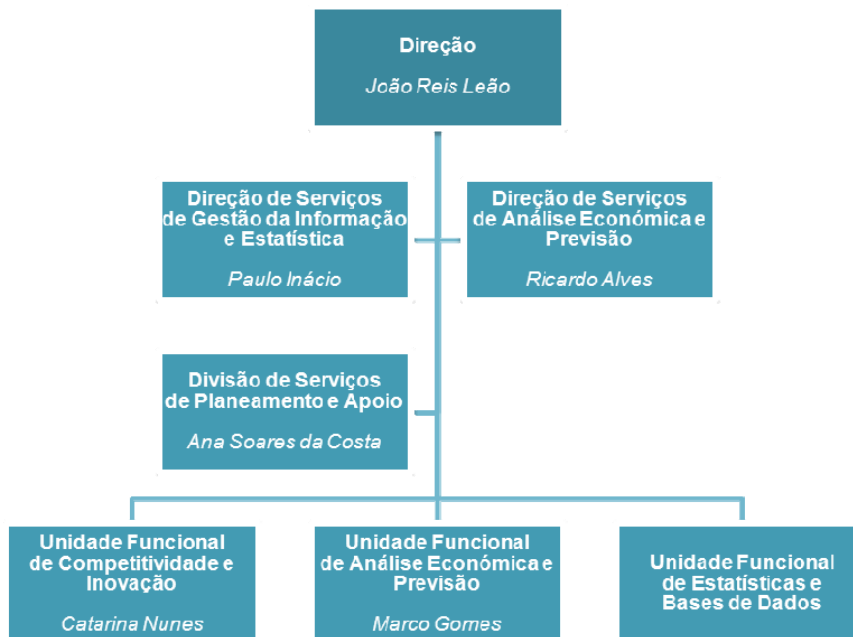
Direção

João Reis Leão

Direção de Serviços de Gestão da Informação e Estatística

Paulo Inácio

Direção de Serviços de Análise Económica e Previsão

Ricardo Alves

Divisão de Serviços de Planeamento e Apoio

Ana Soares da Costa

Unidade Funcional de Competitividade e Inovação

Catarina Nunes

Unidade Funcional de Análise Económica e Previsão

Marco Gomes

Unidade Funcional de Estatísticas e Bases de Dados